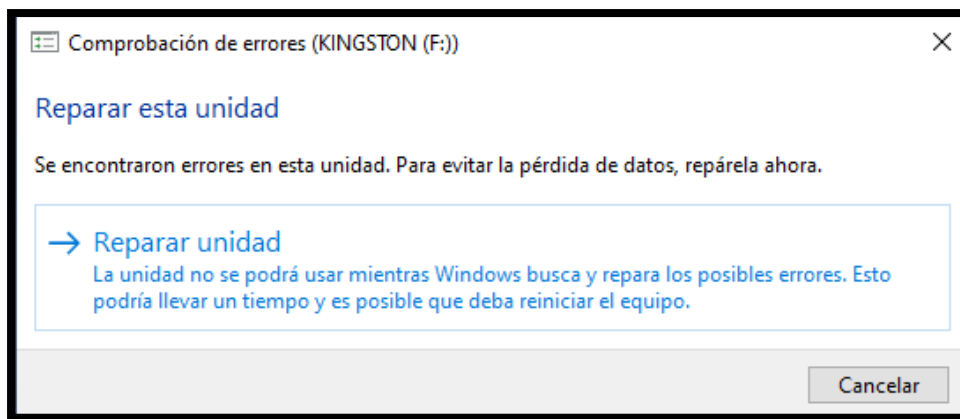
Comprobación de errores (KINGSTON (F:))

Reparar esta unidad

Se encontraron errores en esta unidad. Para evitar la pérdida de datos, repárela ahora.

→ Reparar unidad
La unidad no se podrá usar mientras Windows busca y repara los posibles errores. Esto podría llevar un tiempo y es posible que deba reiniciar el equipo.

Cancelar